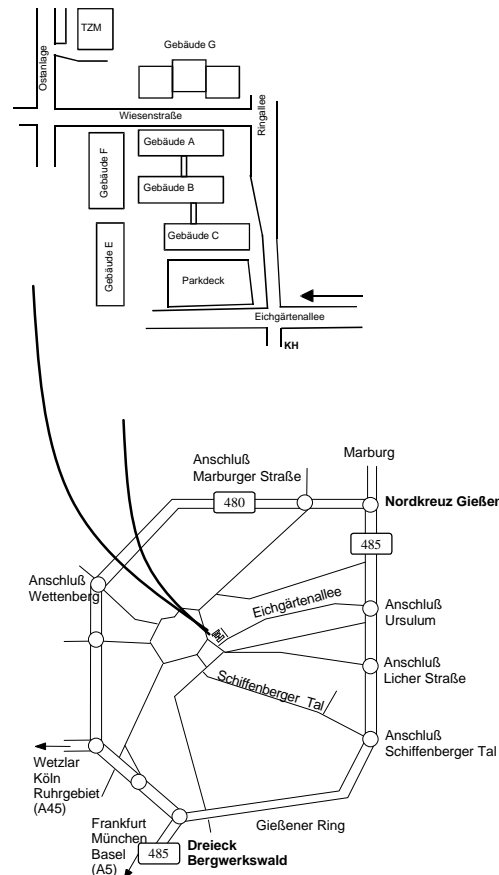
TZM

Gebäude G

Ostanlage

Wiesenstraße

Ringallee

Gebäude F

Gebäude A

Gebäude B

Gebäude C

Gebäude E

Parkdeck

Eichgärtenallee

KH

Anschluß Marburger Straße

Marburg

480

Nordkreuz Gießen

485

Anschluß Wettenberg

Eichgärtenallee

Anschluß Ursulum

Anschluß Licher Straße

Schiffenberger Tal

Anschluß Schiffenberger Tal

Wetzlar Köln Ruhrgebiet (A45)

Frankfurt München Basel (A5)

485

Dreieck Bergwerkswald

Gießener Ring